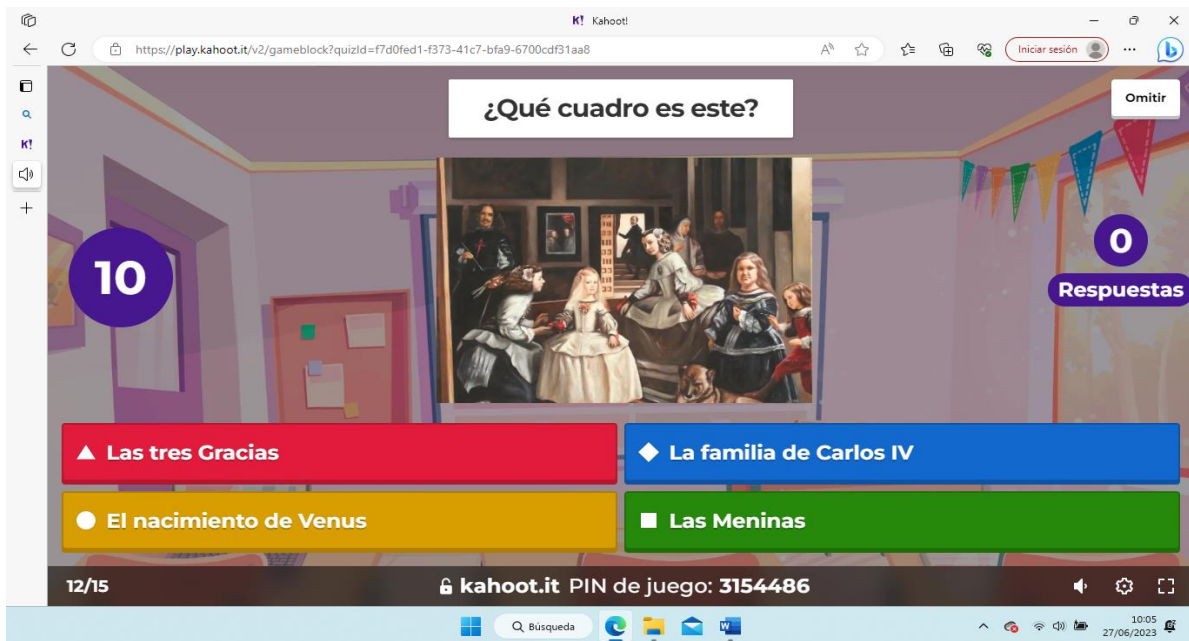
K! Kahoot!

https://play.kahoot.it/v2/gameblock?quizId=f7d0fed1-f373-41c7-bfa9-6700cdf31aa8

Iniciar sesión

K!

¿Qué cuadro es este?

Omitir

10

0

Respuestas

Las tres Gracias

La familia de Carlos IV

El nacimiento de Venus

Las Meninas

12/15

kahoot.it PIN de juego: 3154486

Búsqueda

10:05
27/06/2023